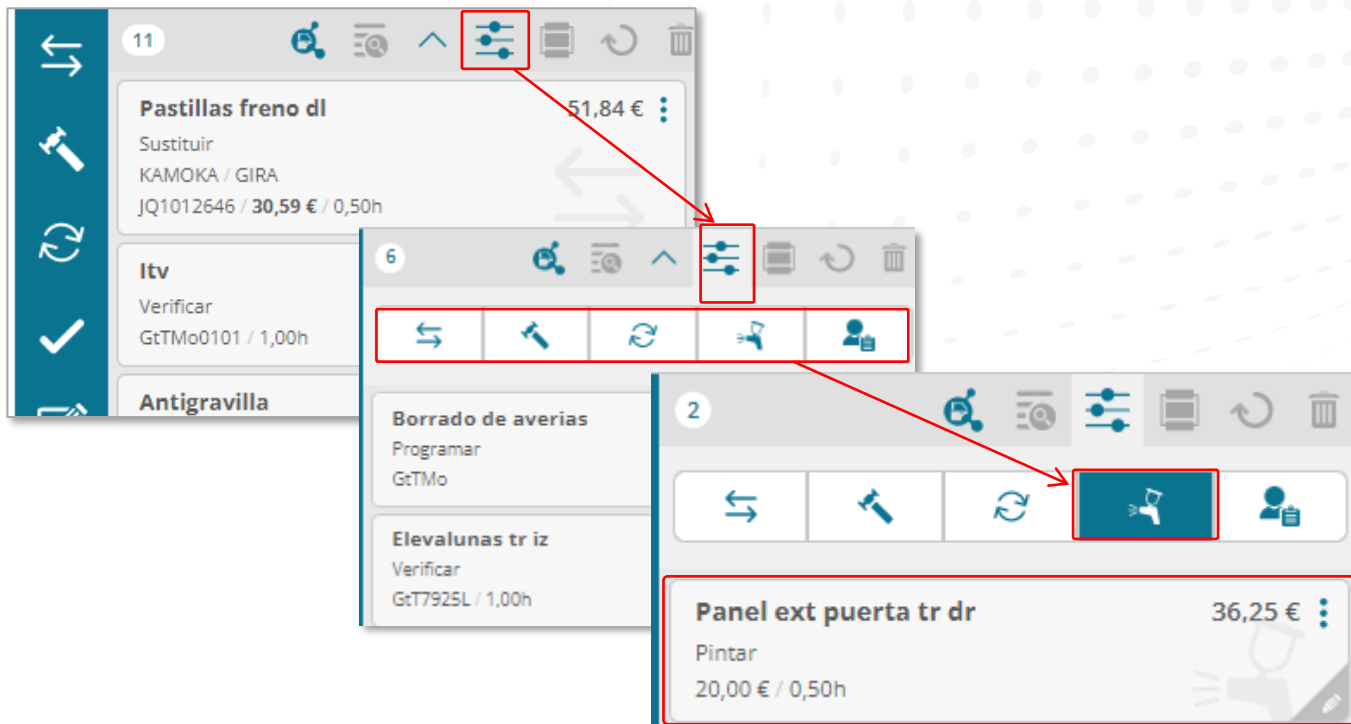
11

Pastillas freno dl
51,84 €
Sustituir
KAMOKA / GIRA
JQ1012646 / 30,59 € / 0,50h

Itv
Verificar
GtTMo0101 / 1,00h

Antigravilla

6

Borrado de averias
Programar
GtTMo

Elevalunas tr iz
Verificar
GtT7925L / 1,00h

2

Panel ext puerta tr dr
36,25 €
Pintar
20,00 € / 0,50h